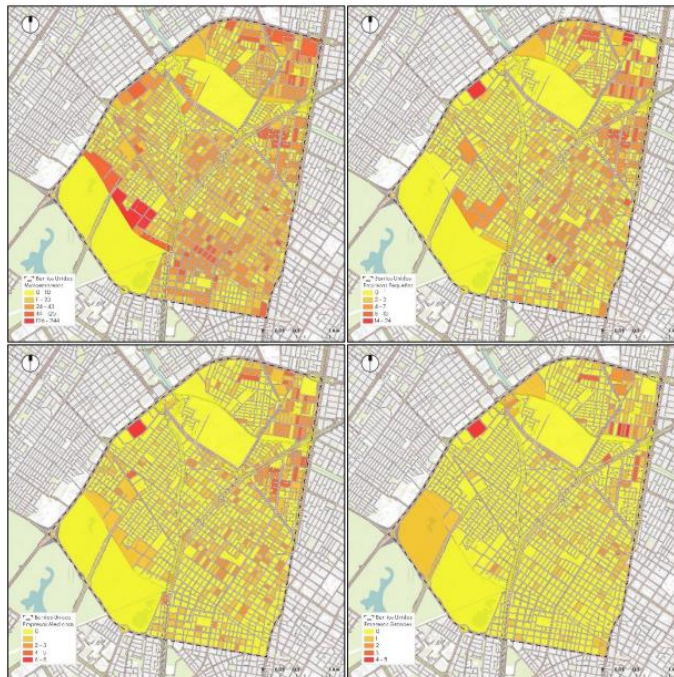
Barrios Unidos Microempresas
0 - 10
11 - 23
24 - 43
44 - 125
126 - 344

Barrios Unidos Empresas Pequeñas
0
1 - 3
4 - 7
8 - 13
14 - 24

Barrios Unidos Empresas Medianas
0
1
2 - 3
4 - 5
6 - 8

Barrios Unidos Empresas Grandes
0
1
2
3
4 - 5